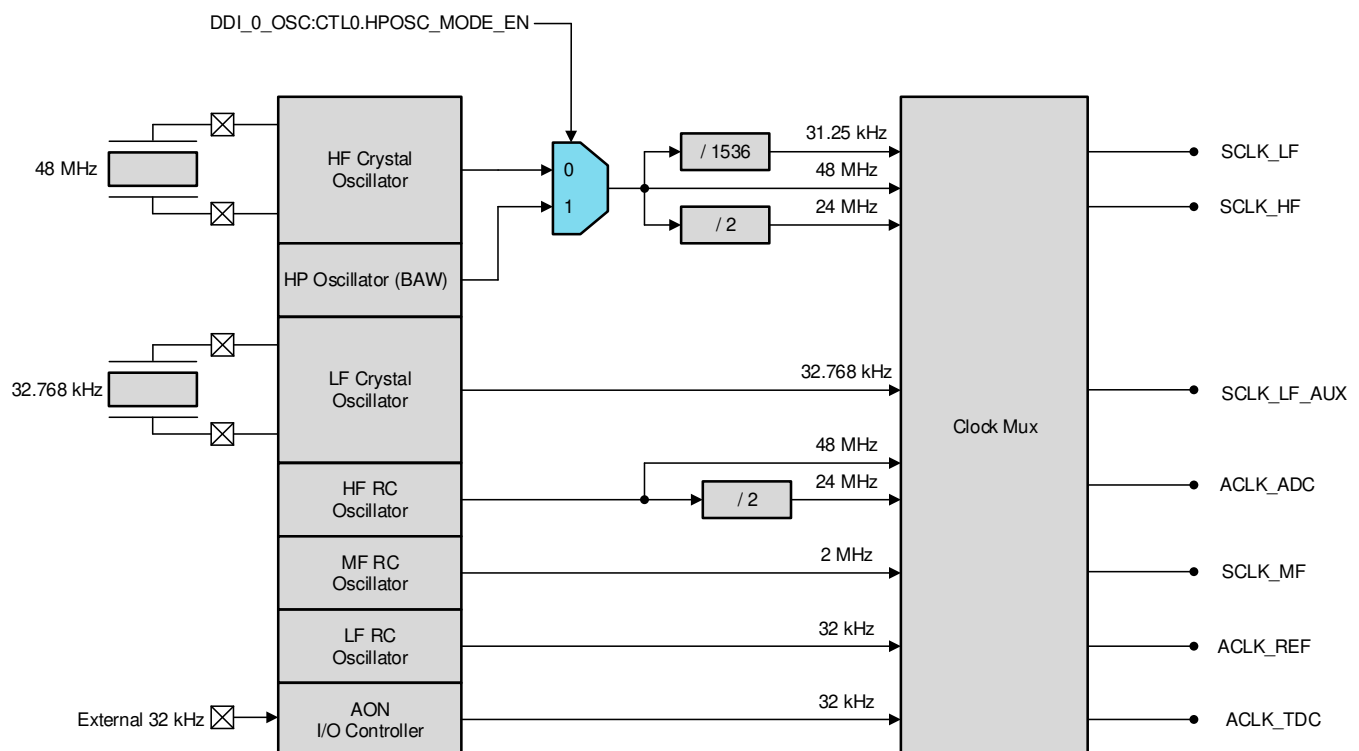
DDI_0_OSC:CTL0.HPOSC_MODE_EN

48 MHz

HF Crystal Oscillator

0

1

/ 1536

31.25 kHz

48 MHz

/ 2

24 MHz

HP Oscillator (BAW)

32.768 kHz

LF Crystal Oscillator

32.768 kHz

48 MHz

HF RC Oscillator

/ 2

24 MHz

MF RC Oscillator

2 MHz

LF RC Oscillator

32 kHz

External 32 kHz

AON I/O Controller

32 kHz

Clock Mux

SCLK_LF

SCLK_HF

SCLK_LF_AUX

ACLK_ADC

SCLK_MF

ACLK_REF

ACLK_TDC